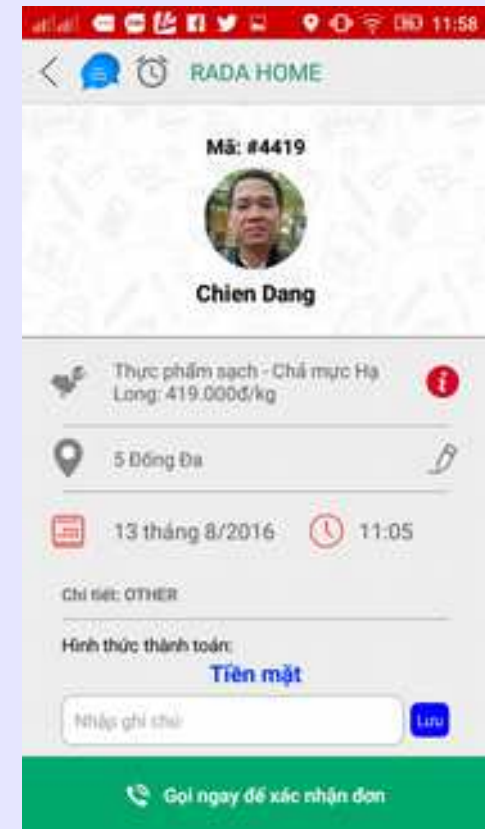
11:58

RADA HOME

Mã: #4419

Chien Dang

Thực phẩm sạch - Chả mực Hạ Long: 419.000đ/kg

5 Đống Đa

13 tháng 8/2016

11:05

Chi tiết: OTHER

Hình thức thành toán:

Tiền mặt

Nhập ghi chú

Lưu

Gọi ngay để xác nhận đơn